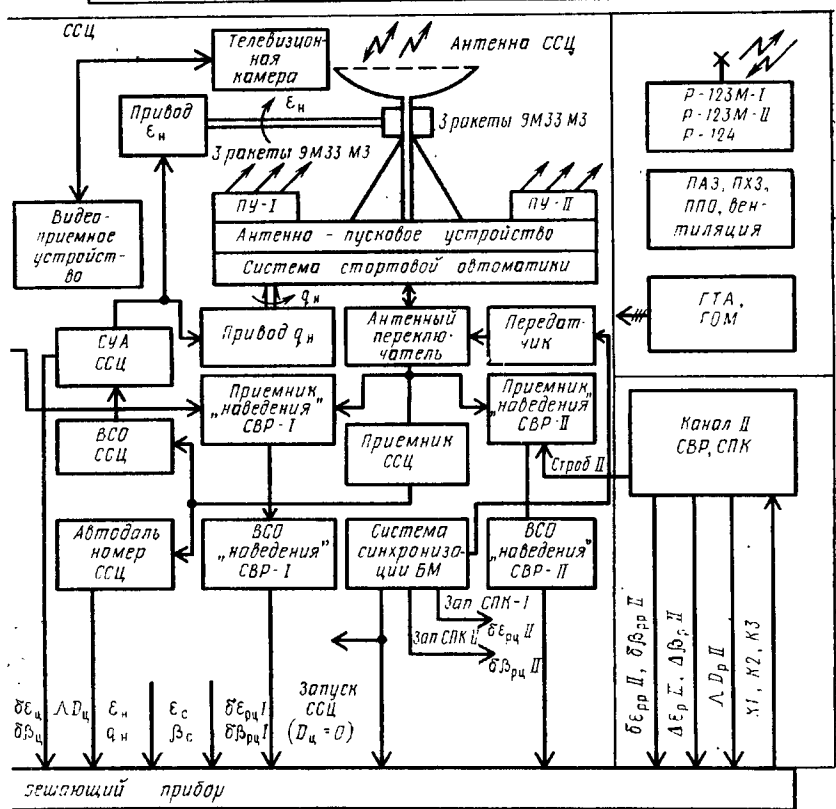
ССЦ

Телевизионная камера

Антенна ССЦ

Привод $\varepsilon_н$

$\varepsilon_н$

3 ракеты 9М33 М3

3 ракеты 9М33 М3

Р-123М-I
Р-123М-II
Р-124

ПУ-I

ПУ-II

Видеоприемное устройство

Антенно-пусковое устройство

Система стартовой автоматики

ПАЗ, ПХЗ, ППО, вентиляция

$q_н$

ГТА, ГОМ

СУА ССЦ

Привод $q_н$

Антенный переключатель

Передатчик

Приемник „наведения" СВР-I

Приемник „наведения" СВР-II

ВСО ССЦ

Приемник ССЦ

Канал II СВР, СПК

Строб II

Автодальномер ССЦ

ВСО „наведения" СВР-I

Система синхронизации БМ

ВСО „наведения" СВР-II

Зап СПК-I

$\delta\varepsilon_{рц}$ II

Зап СПК II

$\delta\beta_{рц}$ II

$\delta\varepsilon_ц$
$\delta\beta_ц$

$\Delta D_ц$

$\varepsilon_н$
$q_н$

$\varepsilon_c$
$\beta_c$

$\delta\varepsilon_{рц}$ I
$\delta\beta_{рц}$ I

Запуск ССЦ
($D_ц = 0$)

$\delta\varepsilon_{рр}$ II, $\delta\beta_{рр}$ II

$\Delta\varepsilon_р$ I, $\Delta\beta_р$ II

$\Lambda D_р$ II

К1, К2, К3

решающий прибор